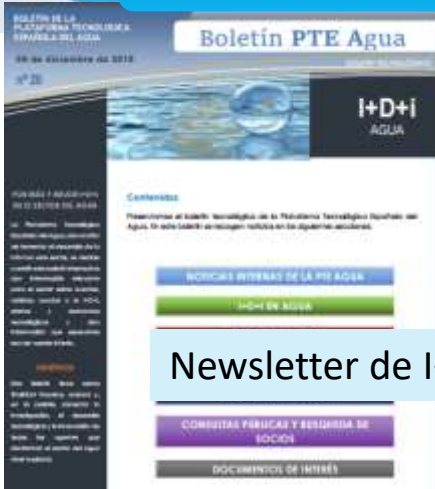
BOLETÍN DE LA PLATAFORMA TECNOLÓGICA ESPAÑOLA DEL AGUA

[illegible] de diciembre de 2010

nº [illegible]

Boletín PTE Agua

I+D+i
AGUA

Contenidos

Presentamos el boletín tecnológico de la Plataforma Tecnológica Española del Agua. En este boletín se recogen noticias en los siguientes apartados:

NOTICIAS INTERNAS DE LA PTE AGUA

I+D+i EN AGUA

Newsletter de I-

CONSULTAS PÚBLICAS Y BÚSQUEDA DE SOCIOS

DOCUMENTOS DE INTERÉS

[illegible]